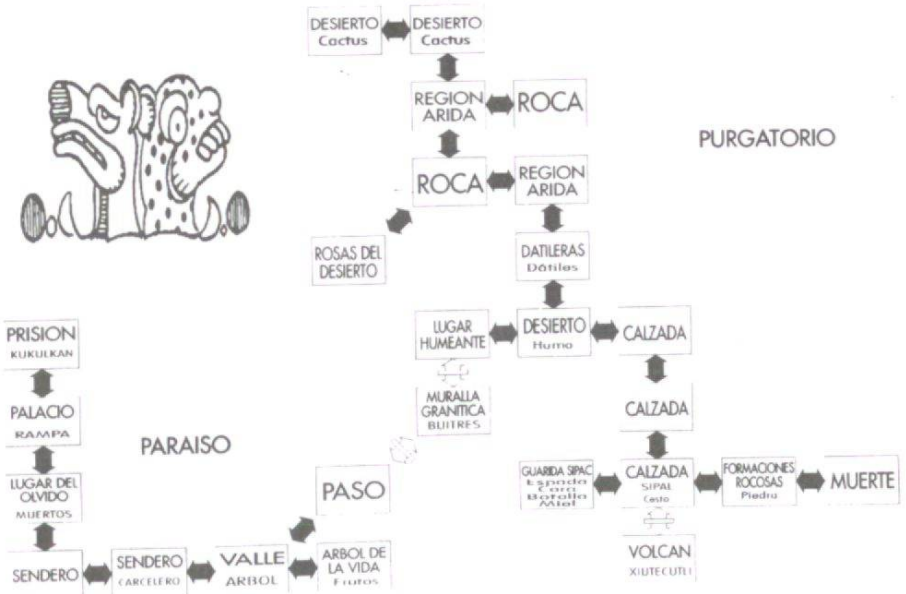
DESIERTO Cactus

DESIERTO Cactus

REGION ARIDA

ROCA

PURGATORIO

ROCA

REGION ARIDA

ROSAS DEL DESIERTO

DATILERAS Dátiles

PRISION KUKULKAN

LUGAR HUMEANTE

DESIERTO Humo

CALZADA

PALACIO RAMPA

MURALLA GRANITICA BUITRES

CALZADA

PARAISO

LUGAR DEL OLVIDO MUERTOS

GUARDIA SIPAC Espada Coro Botella Miel

CALZADA SIPAL Cesto

FORMACIONES ROCOSAS Piedra

MUERTE

PASO

VOLCAN XIUTECUTLI

SENDERO

SENDERO CARCELERO

VALLE ARBOL

ARBOL DE LA VIDA Frutos